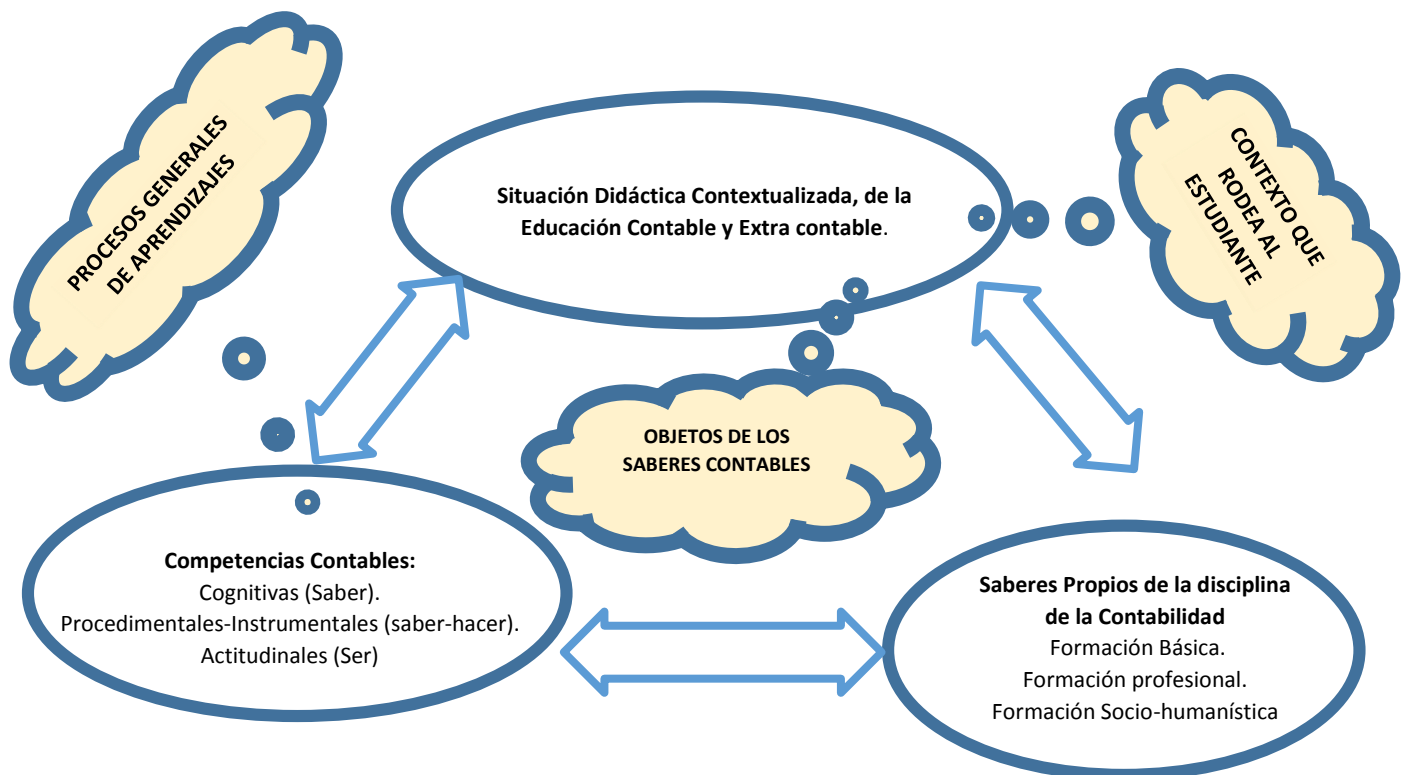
PROCESOS GENERALES DE APRENDIZAJES

Situación Didáctica Contextualizada, de la Educación Contable y Extra contable.

CONTEXTO QUE RODEA AL ESTUDIANTE

OBJETOS DE LOS SABERES CONTABLES

Competencias Contables:
Cognitivas (Saber).
Procedimentales-Instrumentales (saber-hacer).
Actitudinales (Ser)

Saberes Propios de la disciplina de la Contabilidad
Formación Básica.
Formación profesional.
Formación Socio-humanística